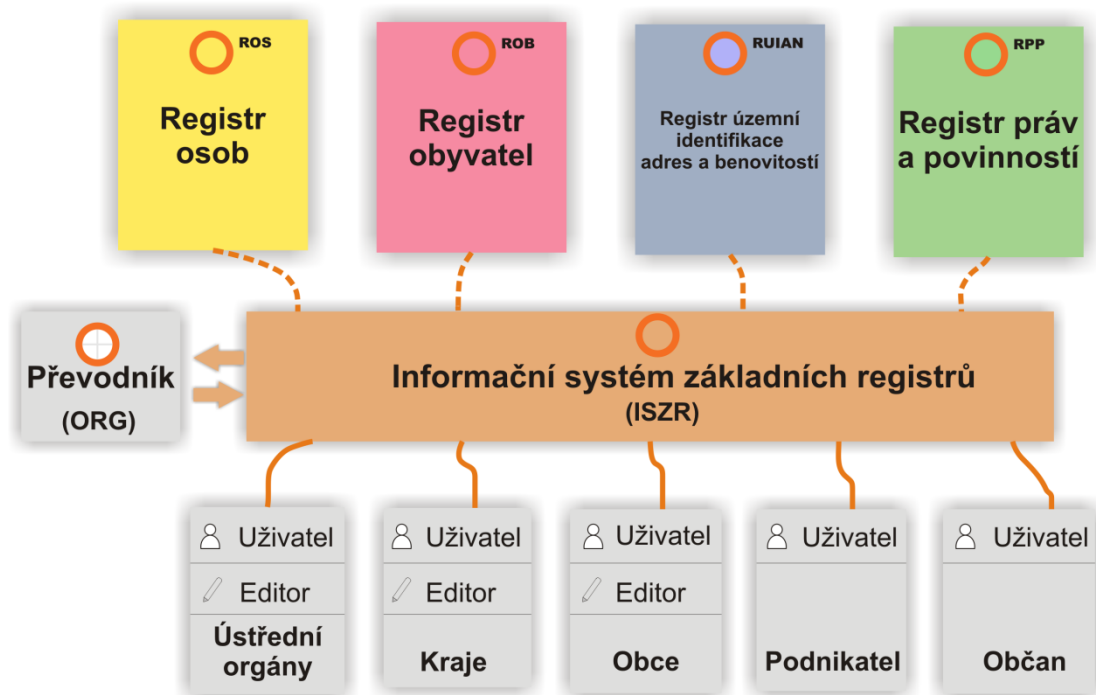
ROS
Registr osob

ROB
Registr obyvatel

RUIAN
Registr územní identifikace adres a benovitostí

RPP
Registr práv a povinností

Převodník (ORG)

Informační systém základních registrů (ISZR)

Uživatel
Editor
Ústřední orgány

Uživatel
Editor
Kraje

Uživatel
Editor
Obce

Uživatel
Podnikatel

Uživatel
Občan